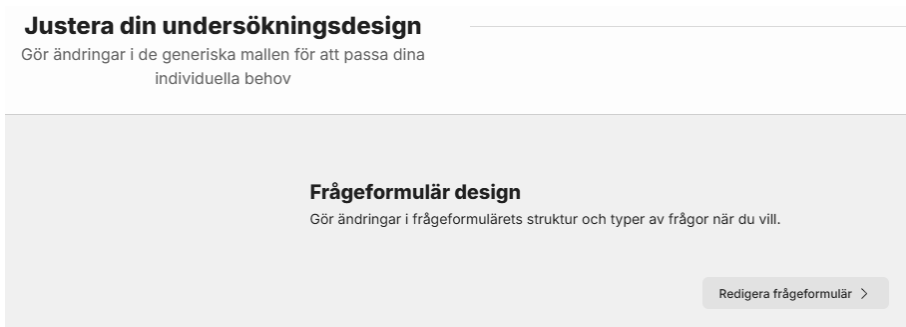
Justera din undersökningsdesign
Gör ändringar i de generiska mallen för att passa dina individuella behov

Frågeformulär design
Gör ändringar i frågeformulärets struktur och typer av frågor när du vill.

Redigera frågeformulär >